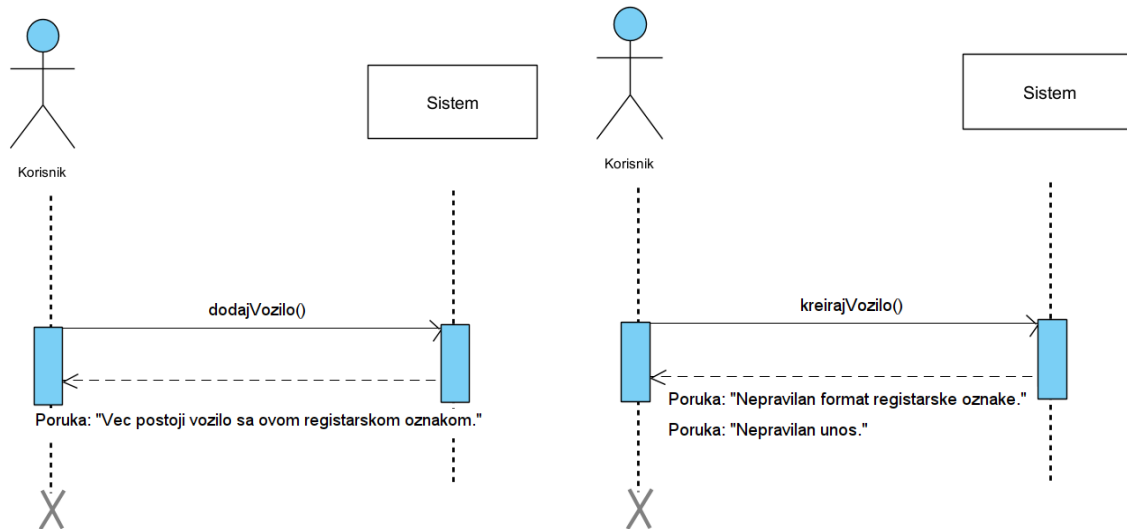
Korisnik

Sistem

dodajVozilo()

Poruka: "Vec postoji vozilo sa ovom registarskom oznakom."

Korisnik

Sistem

kreirajVozilo()

Poruka: "Nepravilan format registarske oznake."

Poruka: "Nepravilan unos."